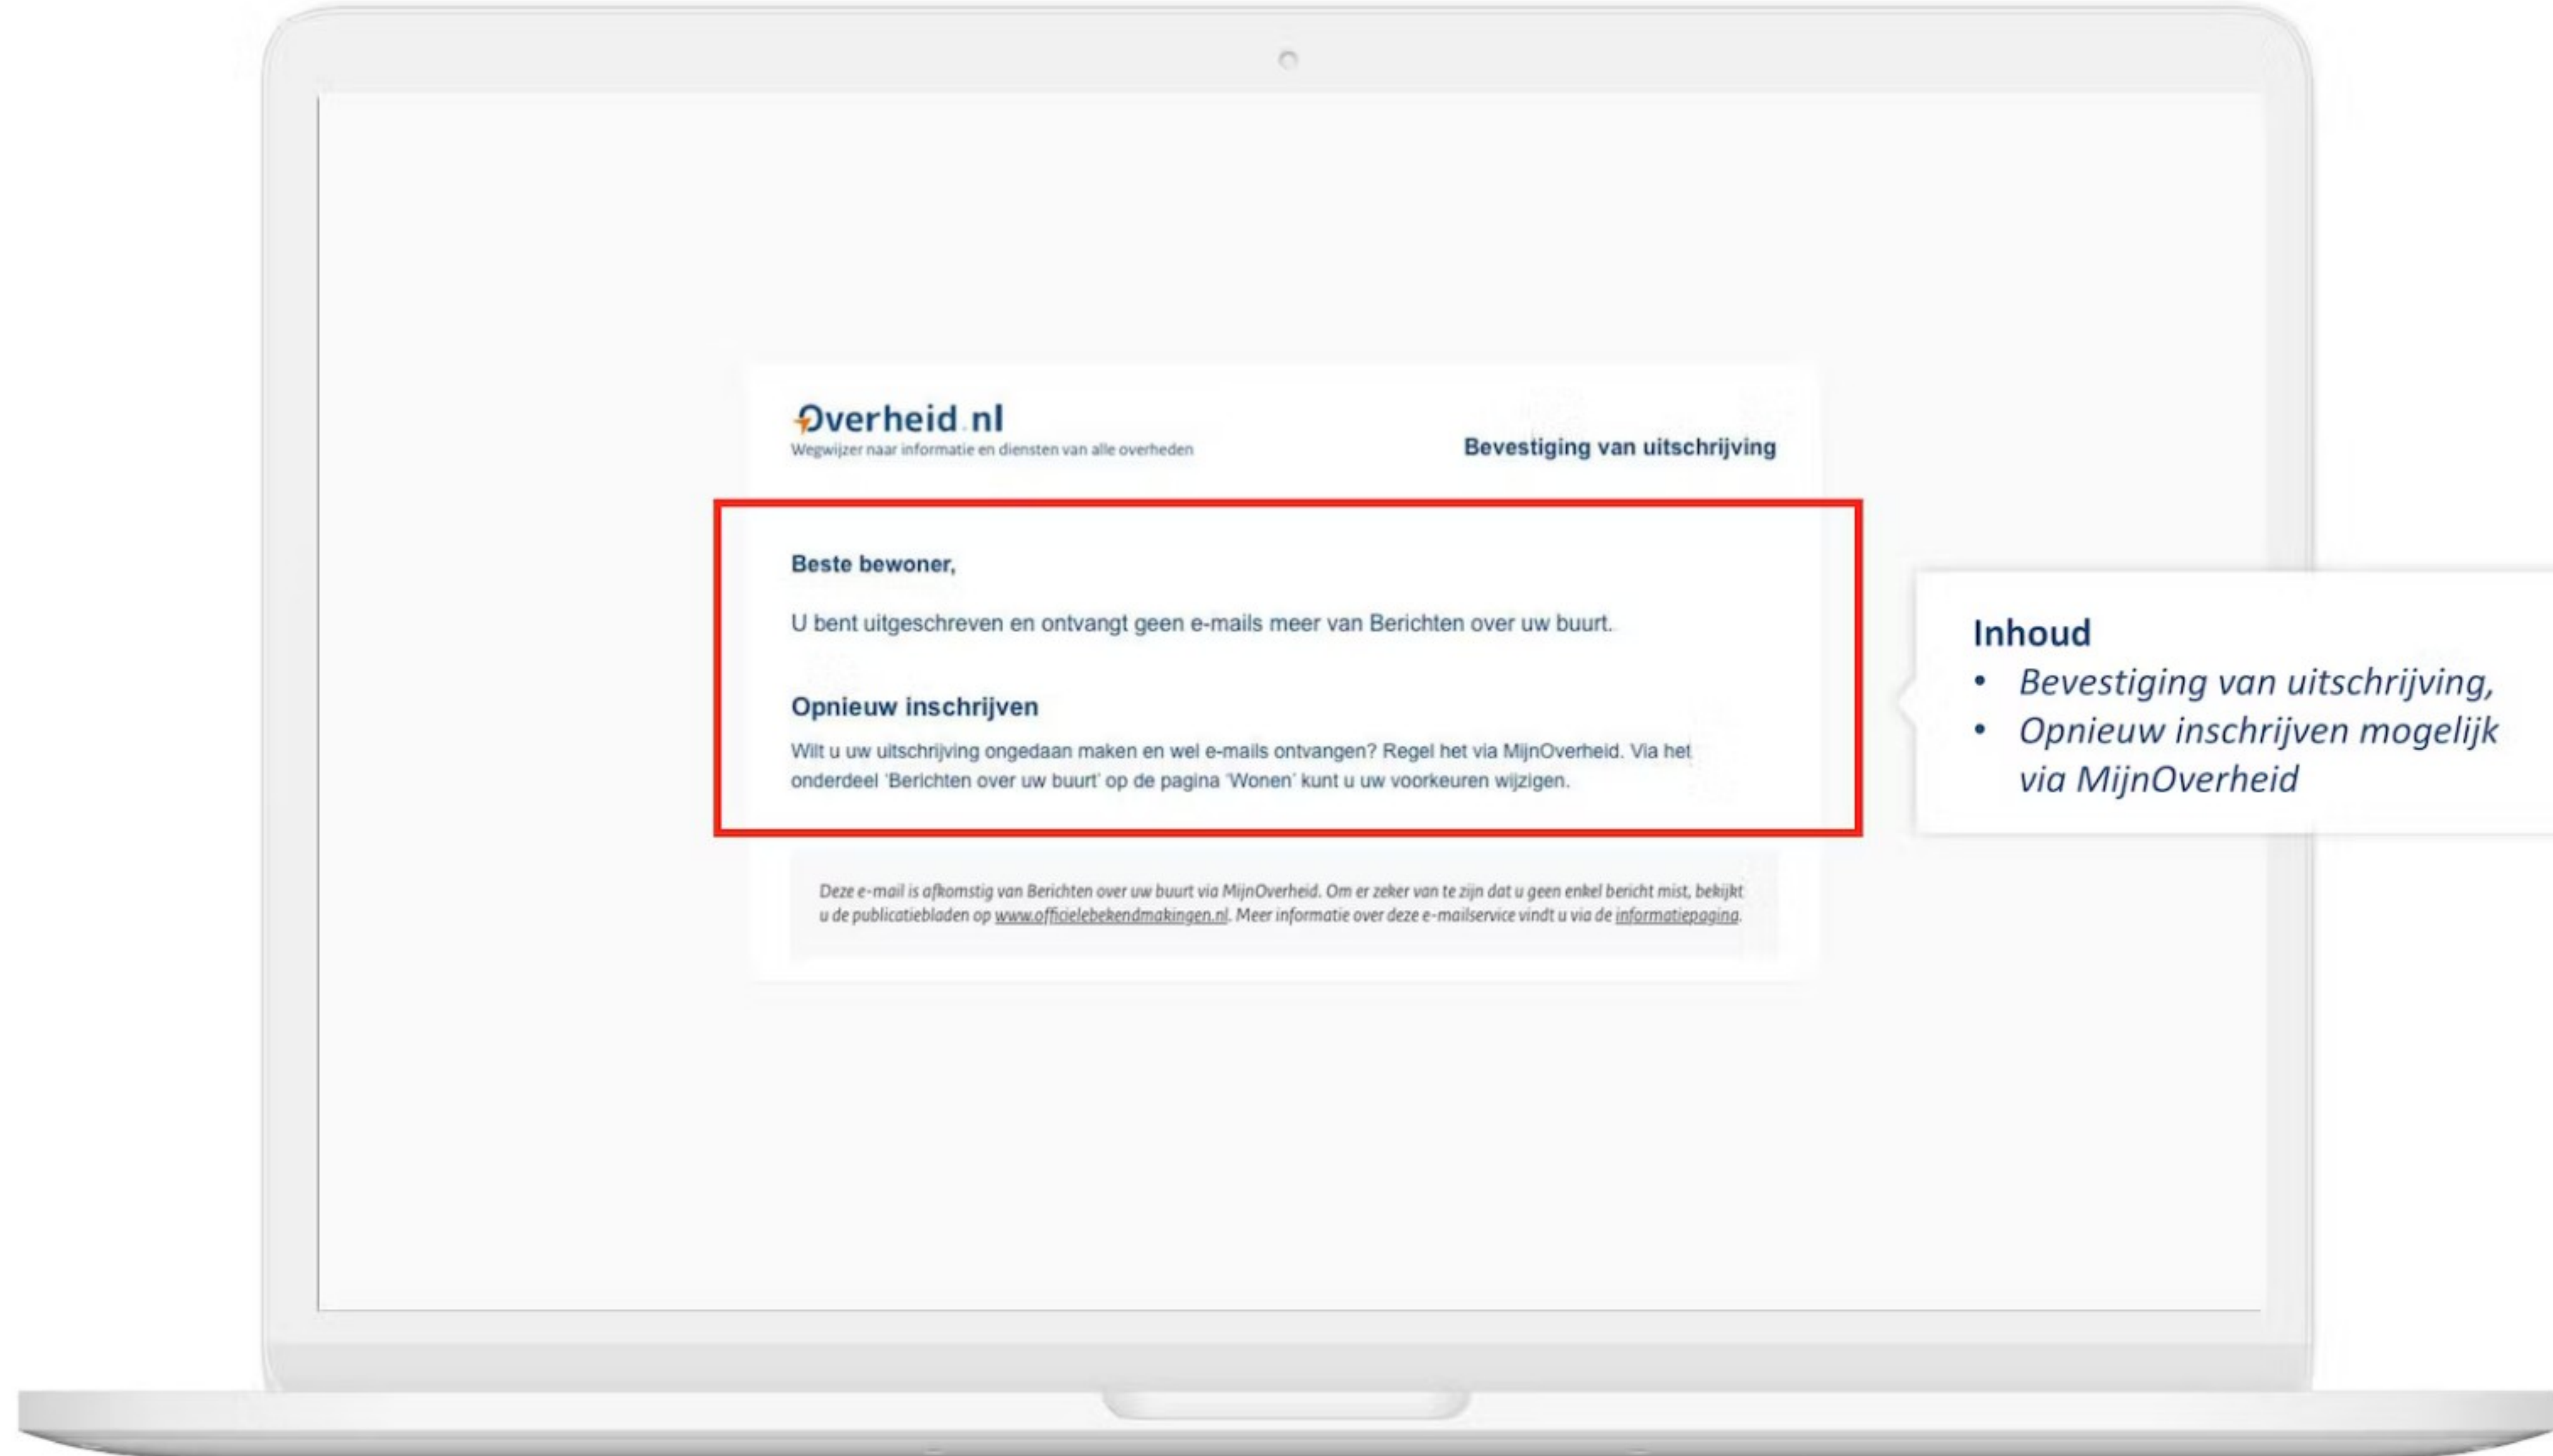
Overheid.nl
Wegwijzer naar informatie en diensten van alle overheden

Bevestiging van uitschrijving

Beste bewoner,

U bent uitgeschreven en ontvangt geen e-mails meer van Berichten over uw buurt.

Opnieuw inschrijven

Wilt u uw uitschrijving ongedaan maken en wel e-mails ontvangen? Regel het via MijnOverheid. Via het onderdeel 'Berichten over uw buurt' op de pagina 'Wonen' kunt u uw voorkeuren wijzigen.

Deze e-mail is afkomstig van Berichten over uw buurt via MijnOverheid. Om er zeker van te zijn dat u geen enkel bericht mist, bekijkt u de publicatiebladen op www.officielebekendmakingen.nl. Meer informatie over deze e-mailservice vindt u via de informatiepagina.

Inhoud
• Bevestiging van uitschrijving,
• Opnieuw inschrijven mogelijk via MijnOverheid